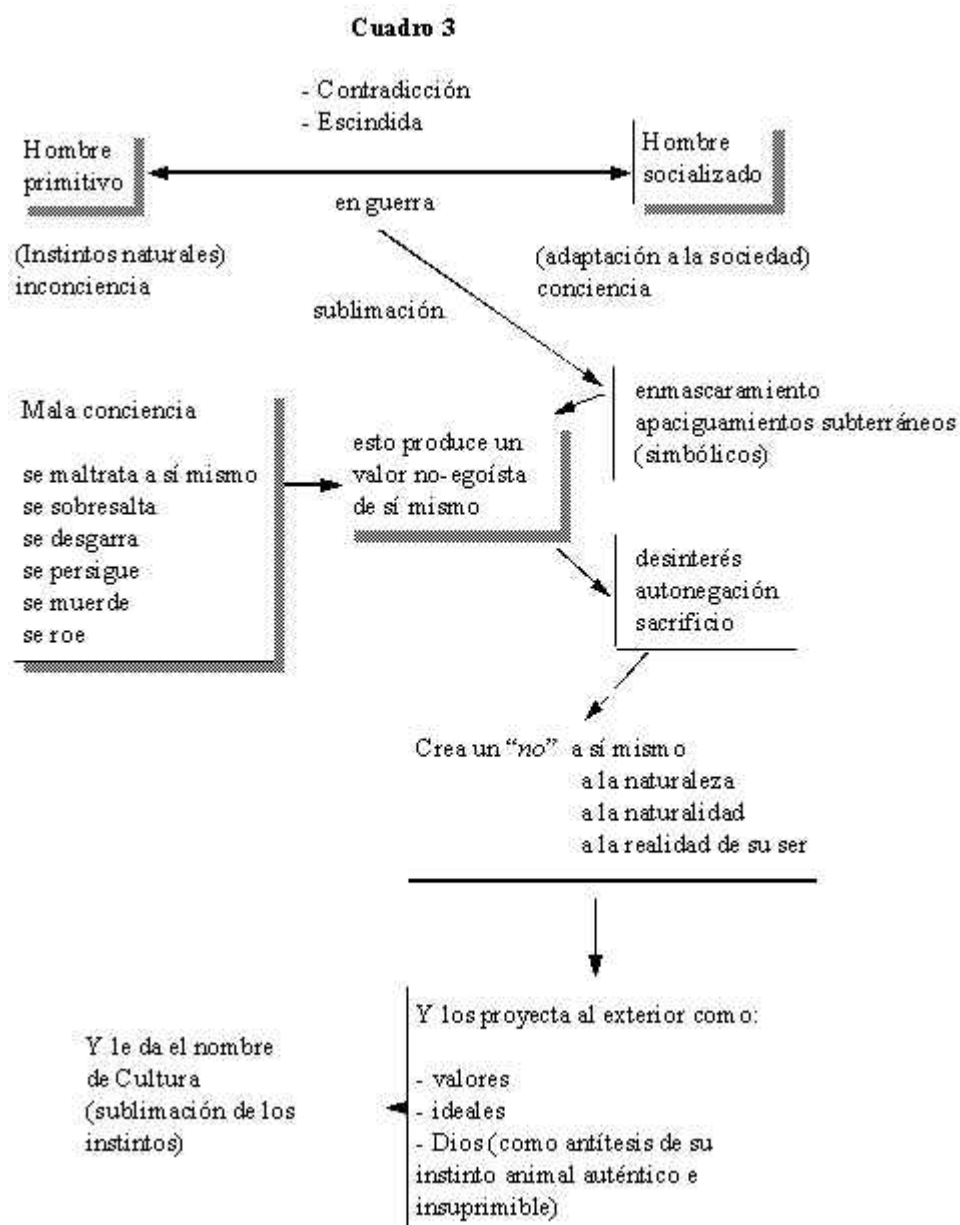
Cuadro 3

- Contradicción
- Escindida

Hombre primitivo

en guerra

Hombre socializado

(Instintos naturales)
inconciencia

(adaptación a la sociedad)
conciencia

sublimación

enmascaramiento
apaciguamientos subterráneos
(simbólicos)

Mala conciencia

se maltrata a sí mismo
se sobresalta
se desgarra
se persigue
se muerde
se roe

esto produce un valor no-egoísta de sí mismo

desinterés
autonegación
sacrificio

Crea un "*no*" a sí mismo
a la naturaleza
a la naturalidad
a la realidad de su ser

Y los proyecta al exterior como:

- valores
- ideales
- Dios (como antítesis de su instinto animal auténtico e insuprimible)

Y le da el nombre de Cultura (sublimación de los instintos)